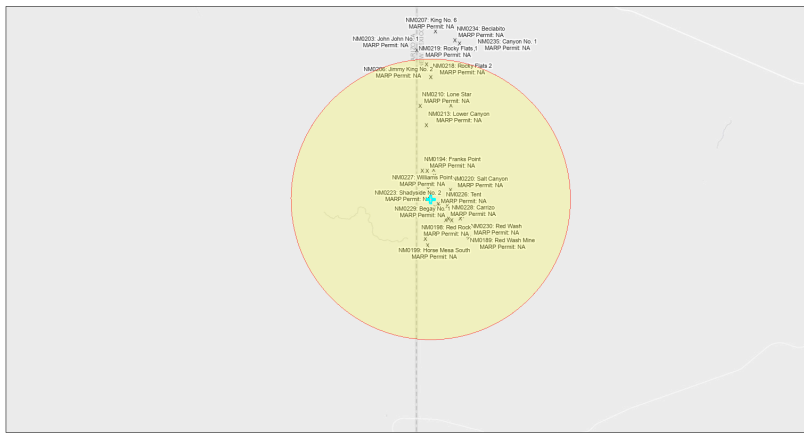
NM0207: King No. 6
MARP Permit: NA

NM0234: Beclabito
MARP Permit: NA

NM0203: John John No. 1
MARP Permit: NA

NM0219: Rocky Flats 1
MARP Permit: NA

NM0235: Canyon No. 1
MARP Permit: NA

NM0206: Jimmy King No. 2
MARP Permit: NA

NM0218: Rocky Flats 2
MARP Permit: NA

NM0210: Lone Star
MARP Permit: NA

NM0213: Lower Canyon
MARP Permit: NA

NM0194: Franks Point
MARP Permit: NA

NM0227: Williams Point
MARP Permit: NA

NM0220: Salt Canyon
MARP Permit: NA

NM0223: Shadyside No. 2
MARP Permit: NA

NM0226: Tent
MARP Permit: NA

NM0229: Begay No. 2
MARP Permit: NA

NM0228: Carrizo
MARP Permit: NA

NM0198: Red Rock
MARP Permit: NA

NM0230: Red Wash
MARP Permit: NA

NM0189: Red Wash Mine
MARP Permit: NA

NM0199: Horse Mesa South
MARP Permit: NA